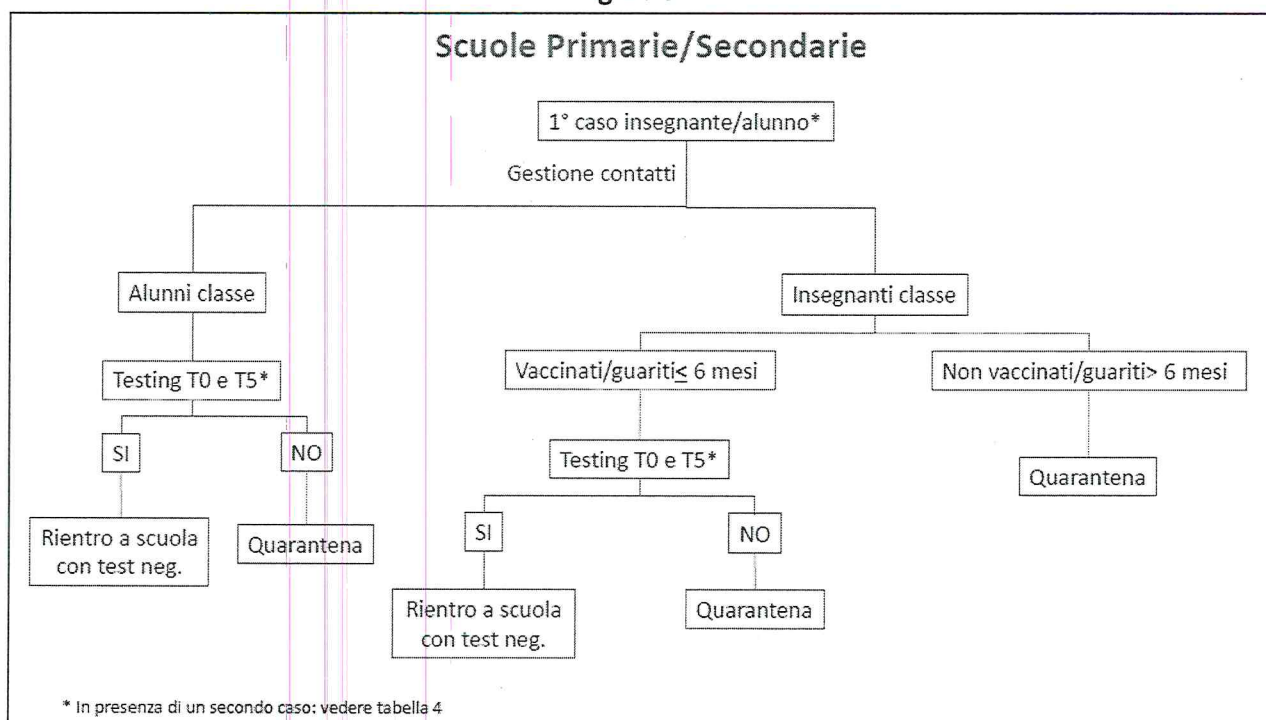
Scuole Primarie/Secondarie

1° caso insegnante/alunno*

Gestione contatti

Alunni classe

Testing T0 e T5*

SI

NO

Rientro a scuola con test neg.

Quarantena

Insegnanti classe

Vaccinati/guariti$\leq$ 6 mesi

Testing T0 e T5*

SI

NO

Rientro a scuola con test neg.

Quarantena

Non vaccinati/guariti> 6 mesi

Quarantena

* In presenza di un secondo caso: vedere tabella 4